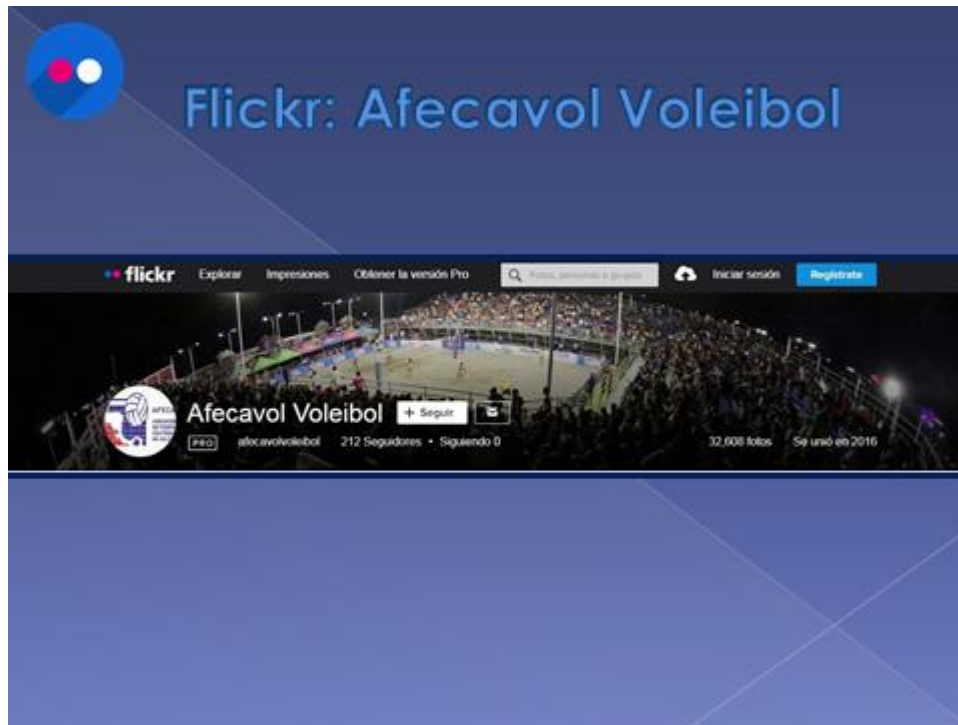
Flickr: Afecavol Voleibol

flickr Explorar Impresiones Obtener la versión Pro Fotos, personas o grupos Iniciar sesión Regístrate

AFECAVOL

Afecavol Voleibol + Seguir

PRO afecavolvoleibol 212 Seguidores • Siguiendo 0 32,608 fotos Se unió en 2016